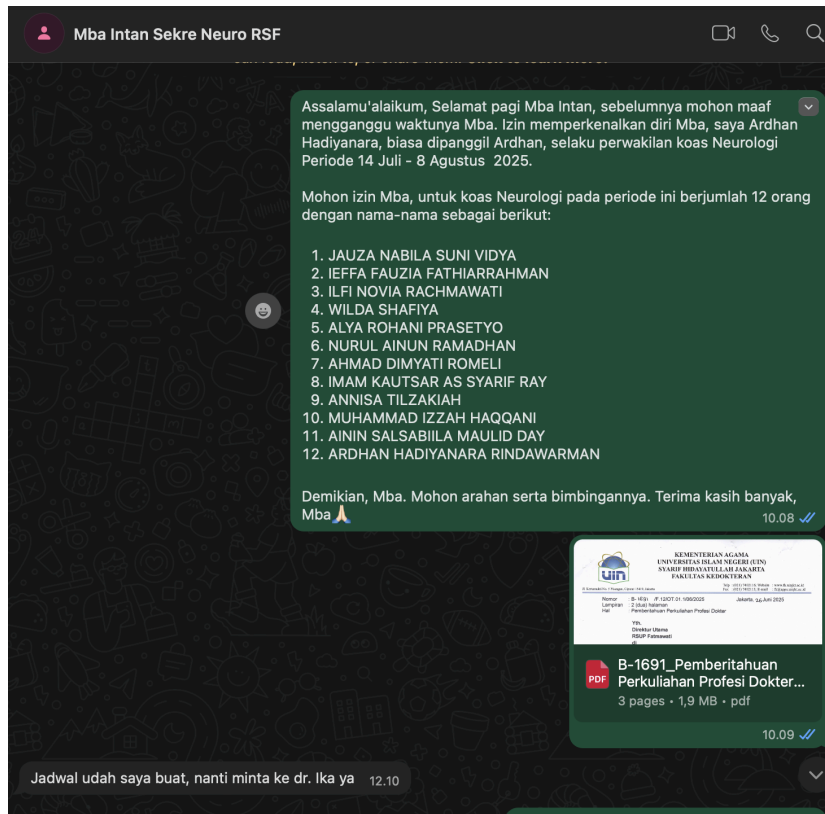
Mba Intan Sekre Neuro RSF

Assalamu'alaikum, Selamat pagi Mba Intan, sebelumnya mohon maaf mengganggu waktunya Mba. Izin memperkenalkan diri Mba, saya Ardhan Hadiyanara, biasa dipanggil Ardhan, selaku perwakilan koas Neurologi Periode 14 Juli - 8 Agustus 2025.

Mohon izin Mba, untuk koas Neurologi pada periode ini berjumlah 12 orang dengan nama-nama sebagai berikut:

1. JAUZA NABILA SUNI VIDYA
2. IEFFA FAUZIA FATHIARRAHMAN
3. ILFI NOVIA RACHMAWATI
4. WILDA SHAFIYA
5. ALYA ROHANI PRASETYO
6. NURUL AINUN RAMADHAN
7. AHMAD DIMYATI ROMELI
8. IMAM KAUTSAR AS SYARIF RAY
9. ANNISA TILZAKIAH
10. MUHAMMAD IZZAH HAQQANI
11. AININ SALSABIILA MAULID DAY
12. ARDHAN HADIYANARA RINDAWARMAN

Demikian, Mba. Mohon arahan serta bimbingannya. Terima kasih banyak, Mba🙏
10.08

KEMENTERIAN AGAMA
UNIVERSITAS ISLAM NEGERI (UIN)
SYARIF HIDAYATULLAH JAKARTA
FAKULTAS KEDOKTERAN
Nomor B-1691 /F.12/OT.01.1/06/2025 Jakarta, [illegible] Juli 2025
Lampiran 2 (dua) halaman
Hal Pemberitahuan Perkuliahan Profesi Dokter
Yth.
Direktur Utama
RSUP Fatmawati
di

B-1691_Pemberitahuan Perkuliahan Profesi Dokter...
3 pages • 1,9 MB • pdf
10.09

Jadwal udah saya buat, nanti minta ke dr. Ika ya 12.10